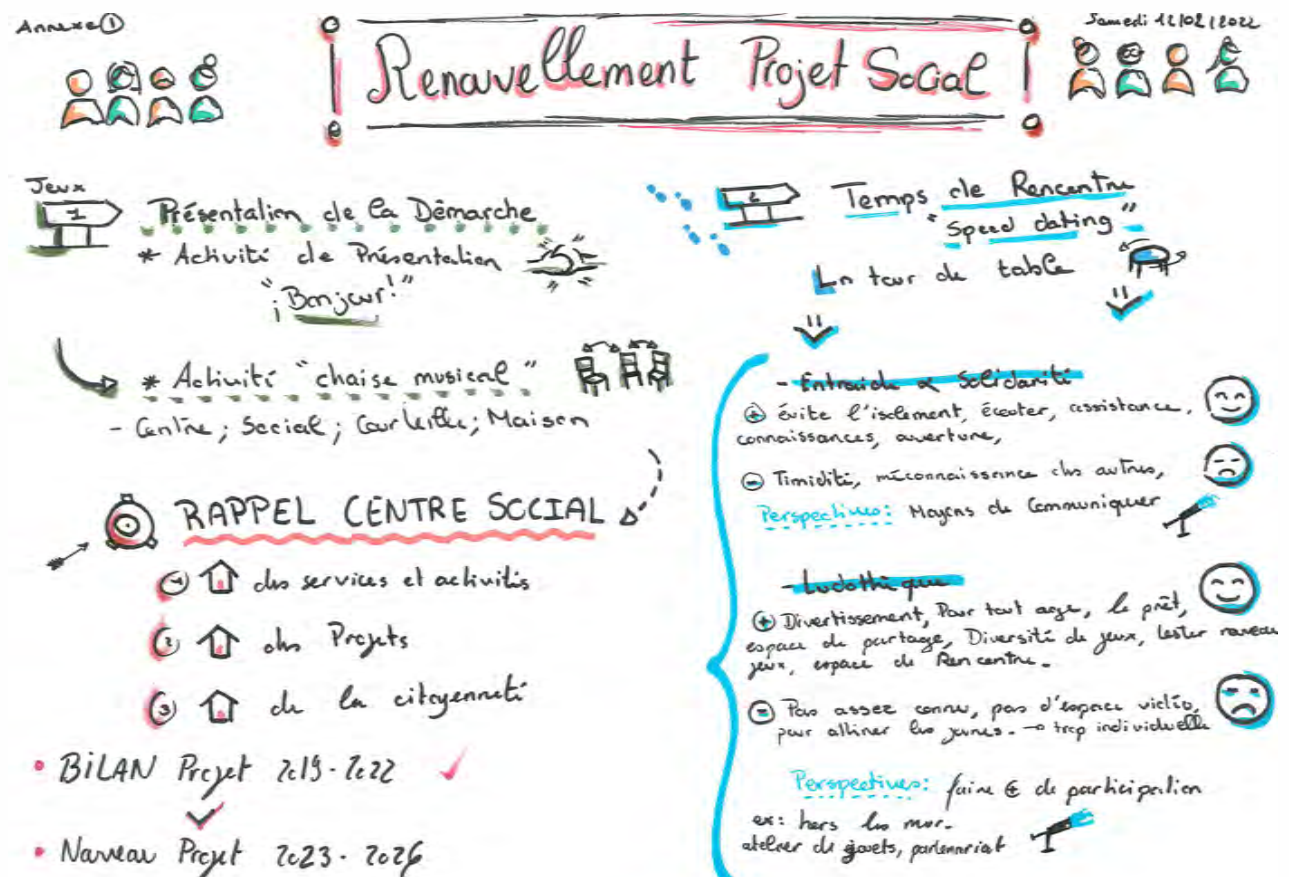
Annexe①

Samedi 12/02/2022

Renouvellement Projet Social

Jeux

1

Présentation de la Démarche

* Activité de Présentation

¡Bonjour!"

* Activité "chaise musical"

- Centre ; Social ; Courtille ; Maison

RAPPEL CENTRE SOCIAL

① des services et activités

② des Projets

③ de la citoyenneté

• BILAN Projet 2019 - 2022

• Nouveau Projet 2023 - 2026

2

Temps de Rencontre

"Speed dating"

Un tour de table

- Entraide & Solidarité

⊕ évite l'isolement, écouter, assistance, connaissances, ouverture,

⊖ Timidité, méconnaissance des autres,

Perspectives: Moyens de Communiquer

- Ludothèque

⊕ Divertissement, Pour tout age, le prêt, espace de partage, Diversité de jeux, tester nouveau jeux, espace de Rencontre.

⊖ Pas assez connu, pas d'espace vidéo, pour attirer les jeunes. → trop individuelle

Perspectives: faire ⊕ de participation

ex: hors les mur.

atelier de jouets, partenariat